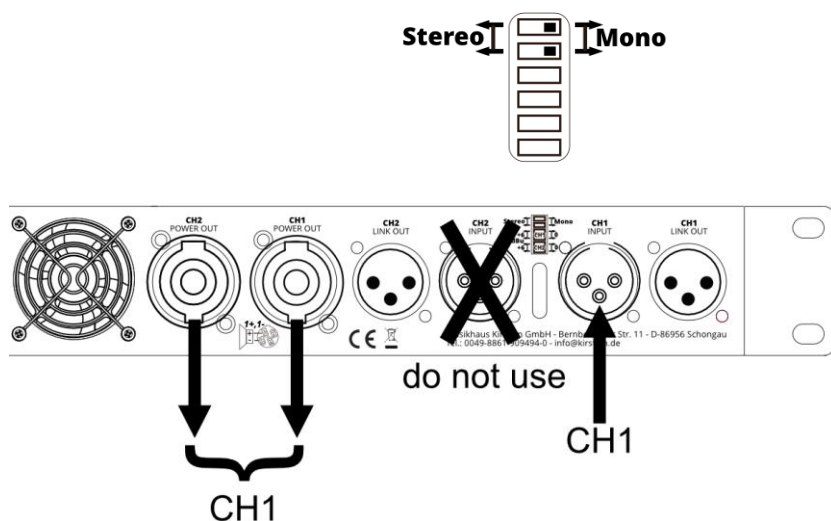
Stereo Mono

CH2 POWER OUT

CH1 POWER OUT

CH2 LINK OUT

CH2 INPUT

Stereo Mono

CH1 INPUT

CH1 LINK OUT

1+ 1-

CE

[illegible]sikhaus Ki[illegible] GmbH - Bernb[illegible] Str. 11 - D-86956 Schongau
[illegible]l.: 0049-8861-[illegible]09494-0 - info@kirs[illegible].de

do not use

CH1

CH1